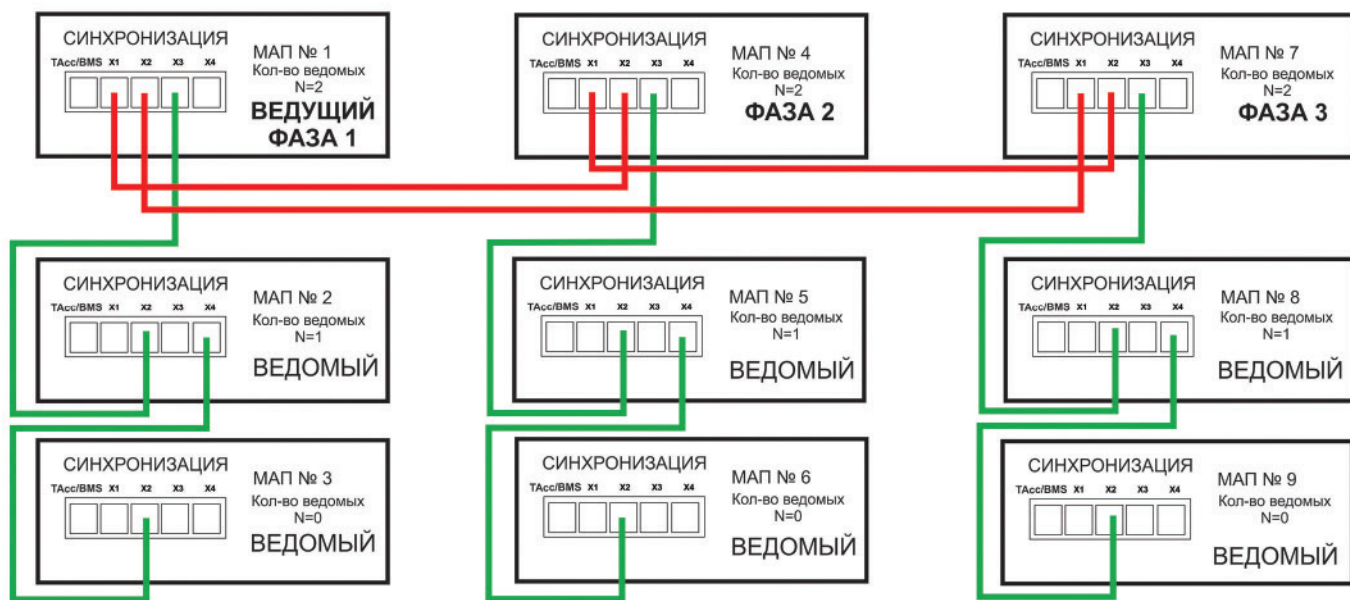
СИНХРОНИЗАЦИЯ
TAcc/BMS X1 X2 X3 X4
МАП № 1
Кол-во ведомых
N=2
ВЕДУЩИЙ
ФАЗА 1

СИНХРОНИЗАЦИЯ
TAcc/BMS X1 X2 X3 X4
МАП № 4
Кол-во ведомых
N=2
ФАЗА 2

СИНХРОНИЗАЦИЯ
TAcc/BMS X1 X2 X3 X4
МАП № 7
Кол-во ведомых
N=2
ФАЗА 3

СИНХРОНИЗАЦИЯ
TAcc/BMS X1 X2 X3 X4
МАП № 2
Кол-во ведомых
N=1
ВЕДОМЫЙ

СИНХРОНИЗАЦИЯ
TAcc/BMS X1 X2 X3 X4
МАП № 5
Кол-во ведомых
N=1
ВЕДОМЫЙ

СИНХРОНИЗАЦИЯ
TAcc/BMS X1 X2 X3 X4
МАП № 8
Кол-во ведомых
N=1
ВЕДОМЫЙ

СИНХРОНИЗАЦИЯ
TAcc/BMS X1 X2 X3 X4
МАП № 3
Кол-во ведомых
N=0
ВЕДОМЫЙ

СИНХРОНИЗАЦИЯ
TAcc/BMS X1 X2 X3 X4
МАП № 6
Кол-во ведомых
N=0
ВЕДОМЫЙ

СИНХРОНИЗАЦИЯ
TAcc/BMS X1 X2 X3 X4
МАП № 9
Кол-во ведомых
N=0
ВЕДОМЫЙ